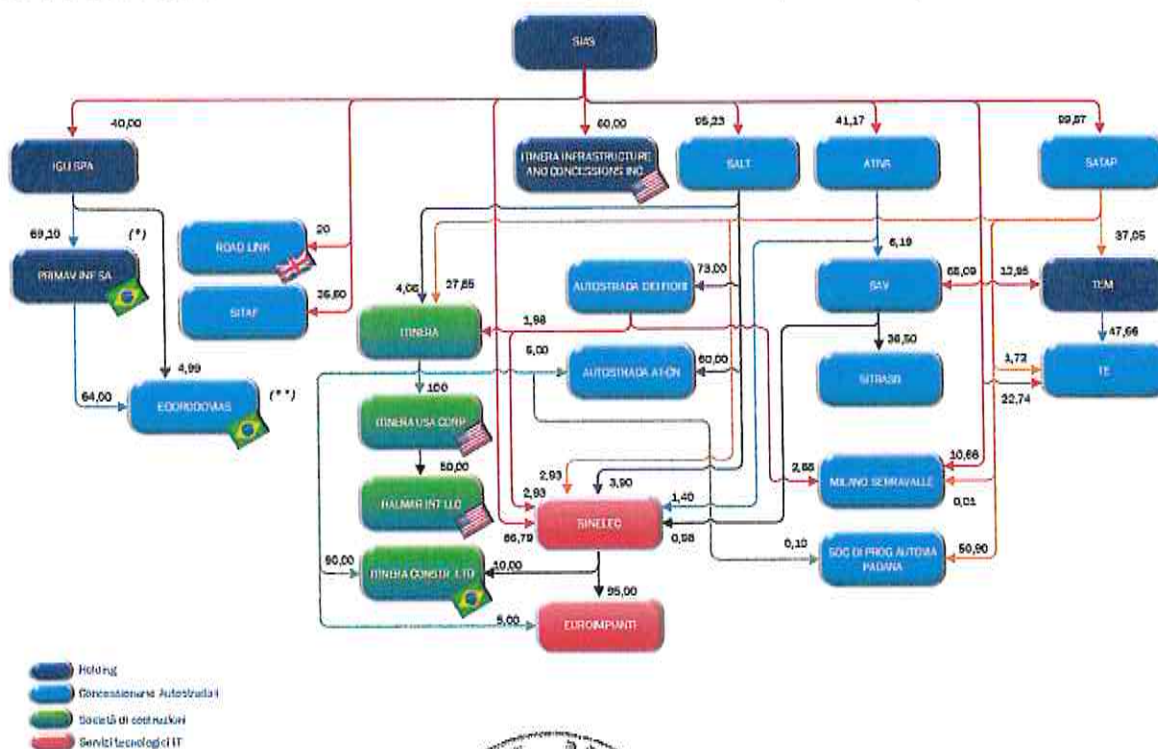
SIAS

40,00

IGLI SPA

60,00

ITINERA INFRASTRUCTURE AND CONCESSIONS INC

95,23

SALT

41,17

ATIVA

99,87

SATAP

69,10

(*)

PRIMAV INF SA

ROAD LINK

20

SITAF

36,50

4,06

27,85

ITINERA

AUTOSTRADA DEI FIORI

73,00

1,98

6,19

SAV

68,09

12,95

TEM

37,05

47,66

TE

4,99

64,00

ECORODOVIAS

(**)

5,00

AUTOSTRADA ATCN

60,00

100

SITRASB

36,50

1,72

22,74

ITINERA USA CORP

50,00

HALMAR INT LLC

2,93

2,93

3,90

1,40

SINELEC

66,79

0,98

2,85

MILANO SERRAVALLE

10,66

0,01

60,00

ITINERA CONSTR. LTD

10,00

95,00

0,10

SOC DI PROG AUTOVIA PADANA

50,90

5,00

EUROIMPIANTI

Holding

Concessionarie Autostradali

Società di costruzioni

Servizi tecnologici IT